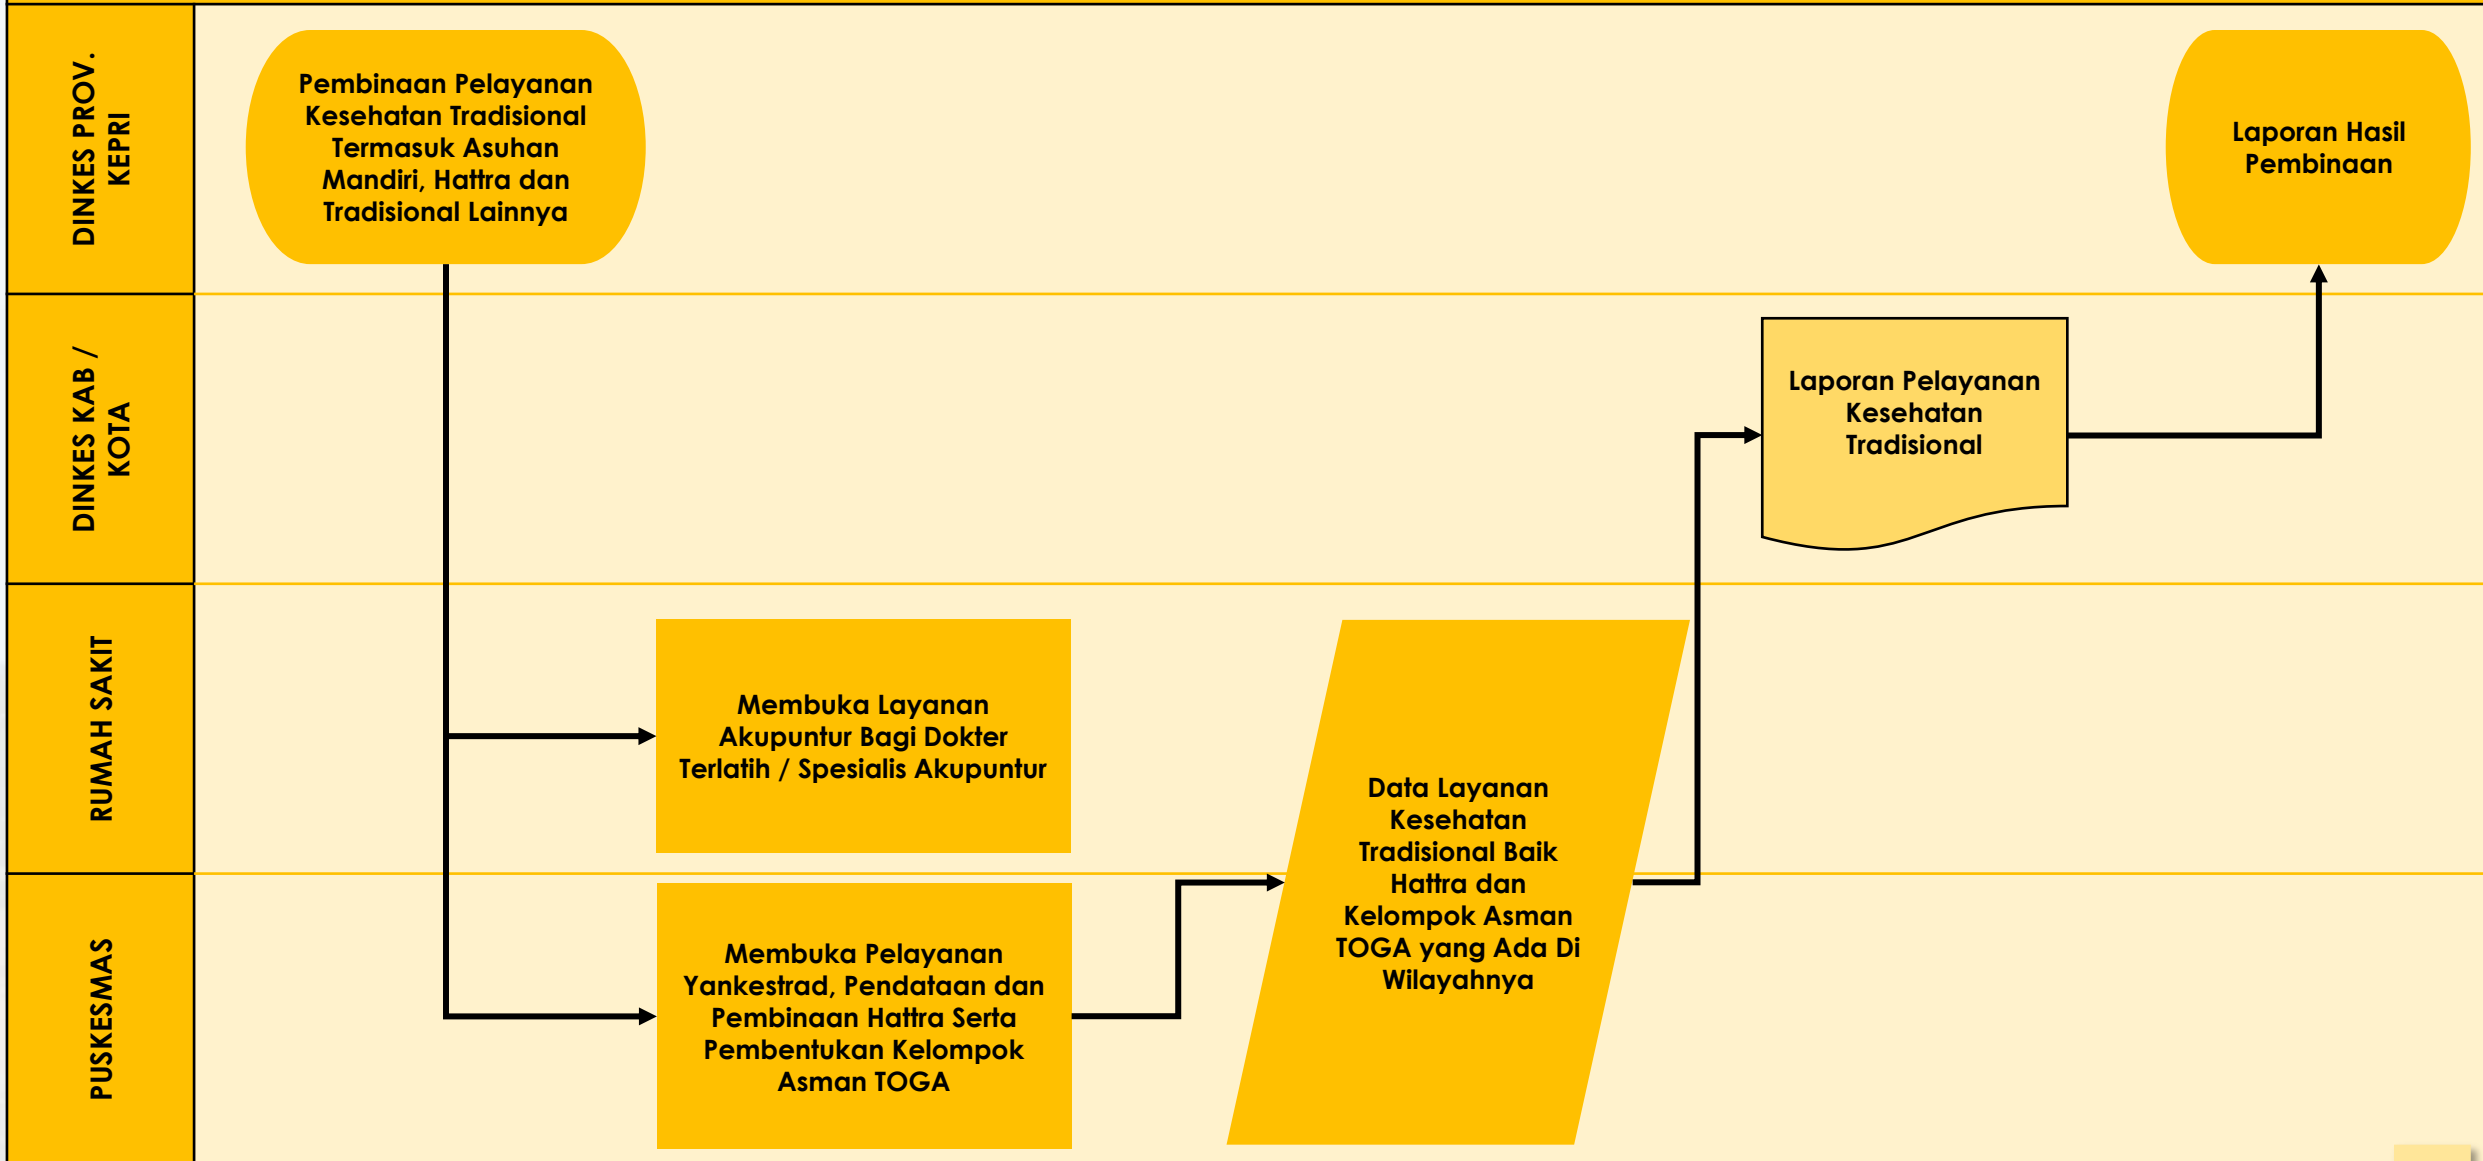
DINKES PROV. KEPRI

Pembinaan Pelayanan Kesehatan Tradisional Termasuk Asuhan Mandiri, Hattra dan Tradisional Lainnya

Laporan Hasil Pembinaan

DINKES KAB / KOTA

Laporan Pelayanan Kesehatan Tradisional

RUMAH SAKIT

Membuka Layanan Akupuntur Bagi Dokter Terlatih / Spesialis Akupuntur

Data Layanan Kesehatan Tradisional Baik Hattra dan Kelompok Asman TOGA yang Ada Di Wilayahnya

PUSKESMAS

Membuka Pelayanan Yankestrad, Pendataan dan Pembinaan Hattra Serta Pembentukan Kelompok Asman TOGA